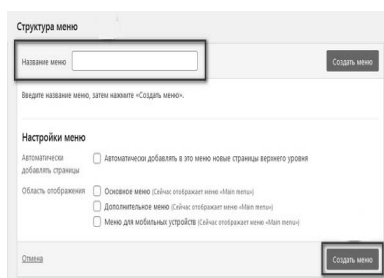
Структура меню

Название меню

Создать меню

Введите название меню, затем нажмите «Создать меню».

Настройки меню

Автоматически добавлять страницы

Автоматически добавлять в это меню новые страницы верхнего уровня

Область отображения

Основное меню (Сейчас отображает меню «Main menu»)

Дополнительное меню (Сейчас отображает меню «Main menu»)

Меню для мобильных устройств (Сейчас отображает меню «Main menu»)

Отмена

Создать меню